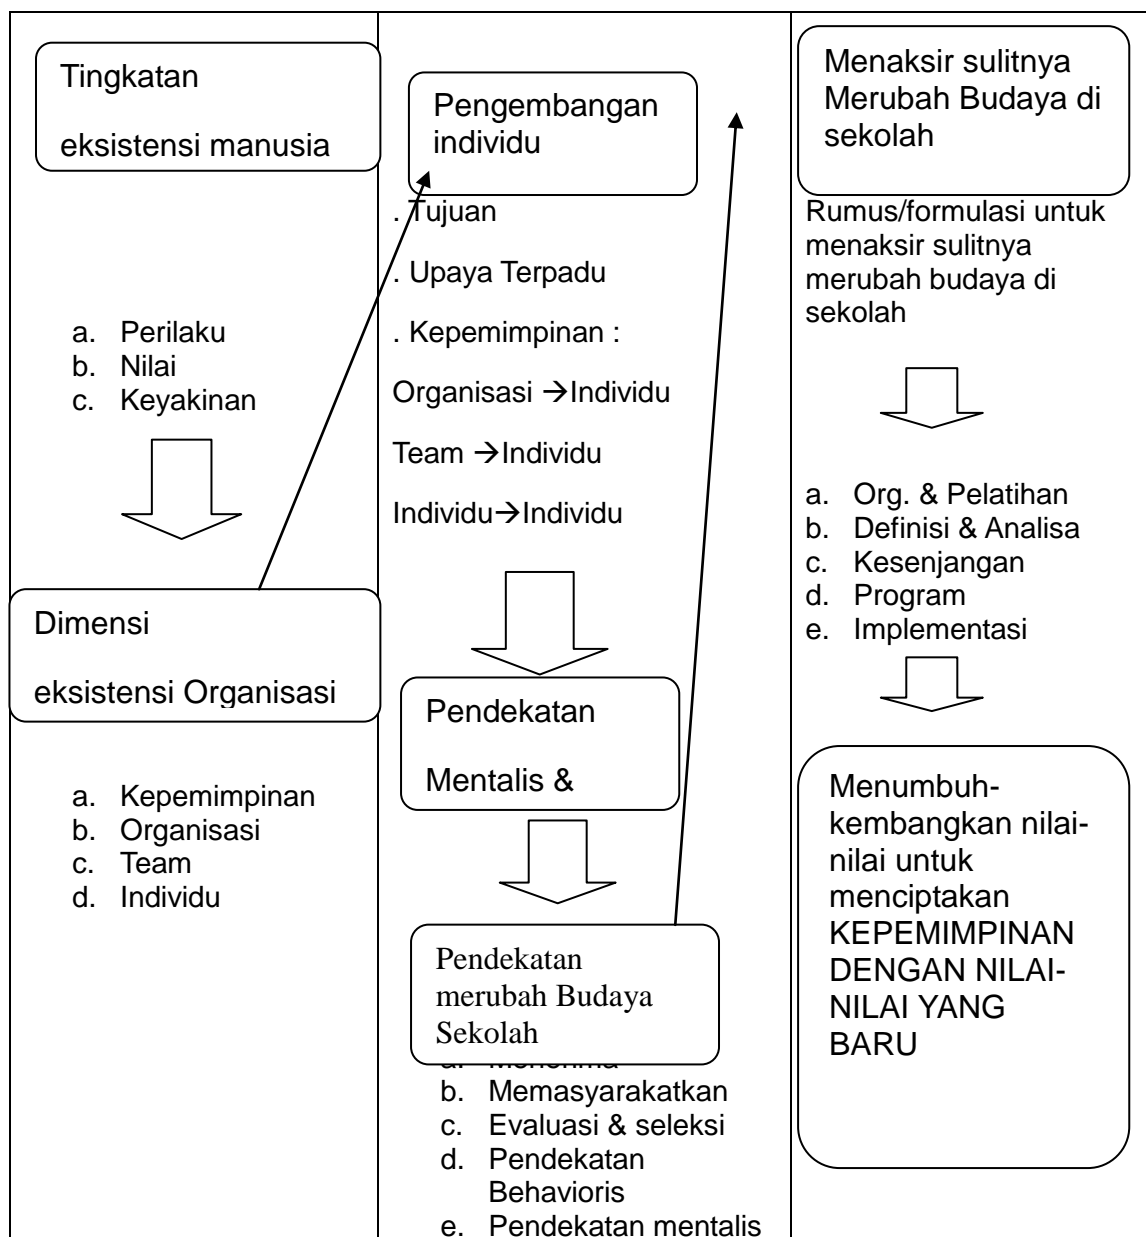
Tingkatan

eksistensi manusia

a. Perilaku
b. Nilai
c. Keyakinan

Dimensi

eksistensi Organisasi

a. Kepemimpinan
b. Organisasi
c. Team
d. Individu

Pengembangan individu

. Tujuan

. Upaya Terpadu

. Kepemimpinan :

Organisasi →Individu

Team →Individu

Individu→Individu

Pendekatan

Mentalis &

Pendekatan merubah Budaya Sekolah

a. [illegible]
b. Memasyarakatkan
c. Evaluasi & seleksi
d. Pendekatan Behavioris
e. Pendekatan mentalis

Menaksir sulitnya Merubah Budaya di sekolah

Rumus/formulasi untuk menaksir sulitnya merubah budaya di sekolah

a. Org. & Pelatihan
b. Definisi & Analisa
c. Kesenjangan
d. Program
e. Implementasi

Menumbuh-kembangkan nilai-nilai untuk menciptakan KEPEMIMPINAN DENGAN NILAI-NILAI YANG BARU